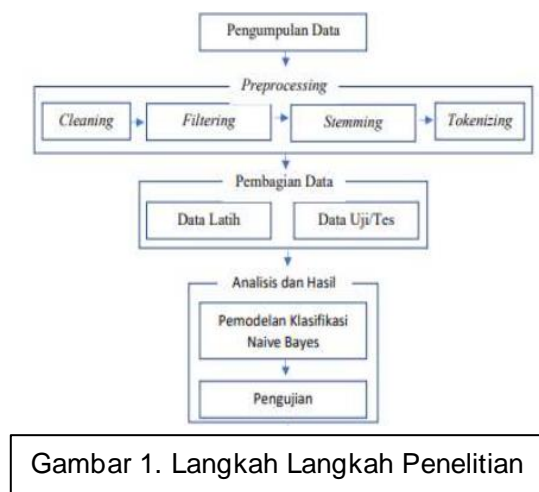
Pengumpulan Data

Preprocessing

Cleaning

Filtering

Stemming

Tokenizing

Pembagian Data

Data Latih

Data Uji/Tes

Analisis dan Hasil

Pemodelan Klasifikasi Naive Bayes

Pengujian

Gambar 1. Langkah Langkah Penelitian